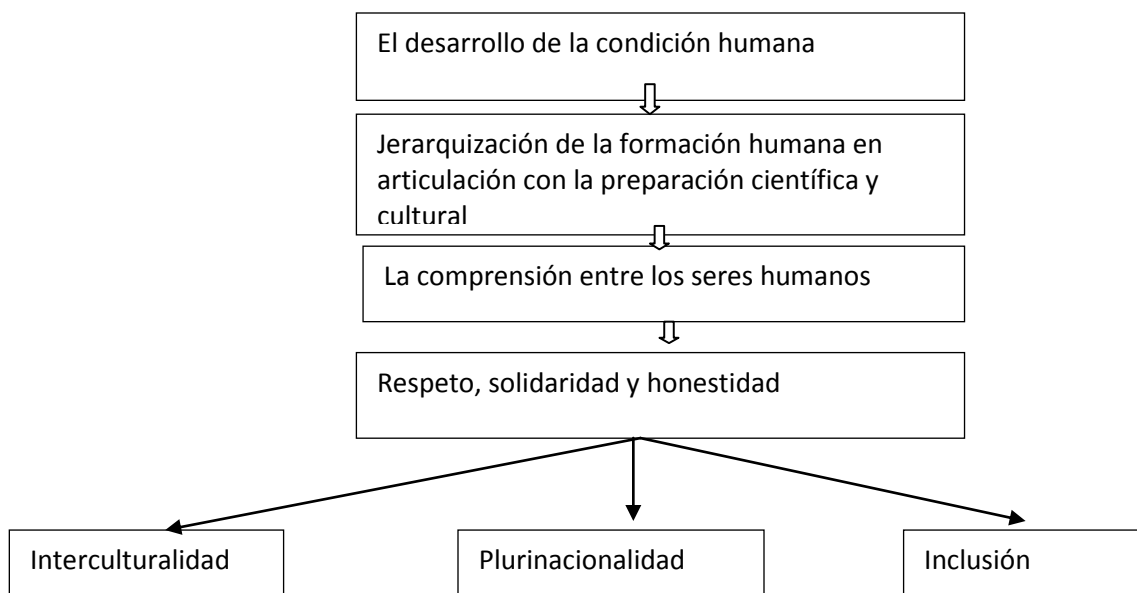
El desarrollo de la condición humana

Jerarquización de la formación humana en articulación con la preparación científica y cultural

La comprensión entre los seres humanos

Respeto, solidaridad y honestidad

Interculturalidad

Plurinacionalidad

Inclusión